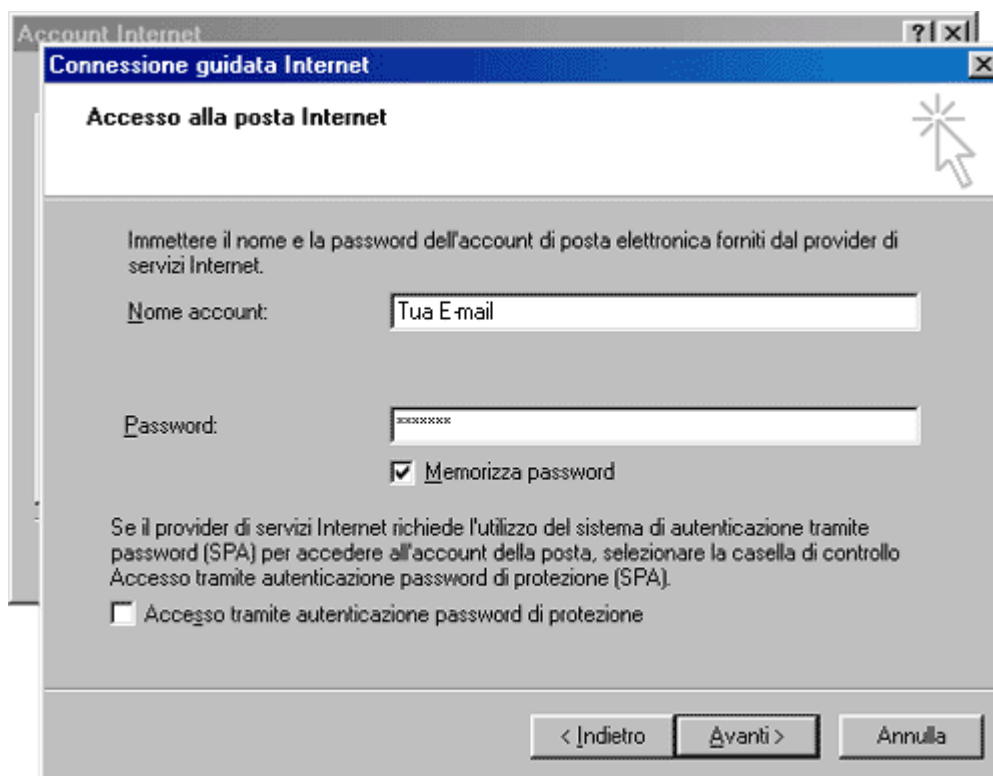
Account Internet
?|×|
Connessione guidata Internet
×

Accesso alla posta Internet

Immettere il nome e la password dell'account di posta elettronica forniti dal provider di servizi Internet.

Nome account: Tua E-mail

Password: *******

Memorizza password

Se il provider di servizi Internet richiede l'utilizzo del sistema di autenticazione tramite password (SPA) per accedere all'account della posta, selezionare la casella di controllo Accesso tramite autenticazione password di protezione (SPA).

Accesso tramite autenticazione password di protezione

< Indietro
Avanti >
Annulla